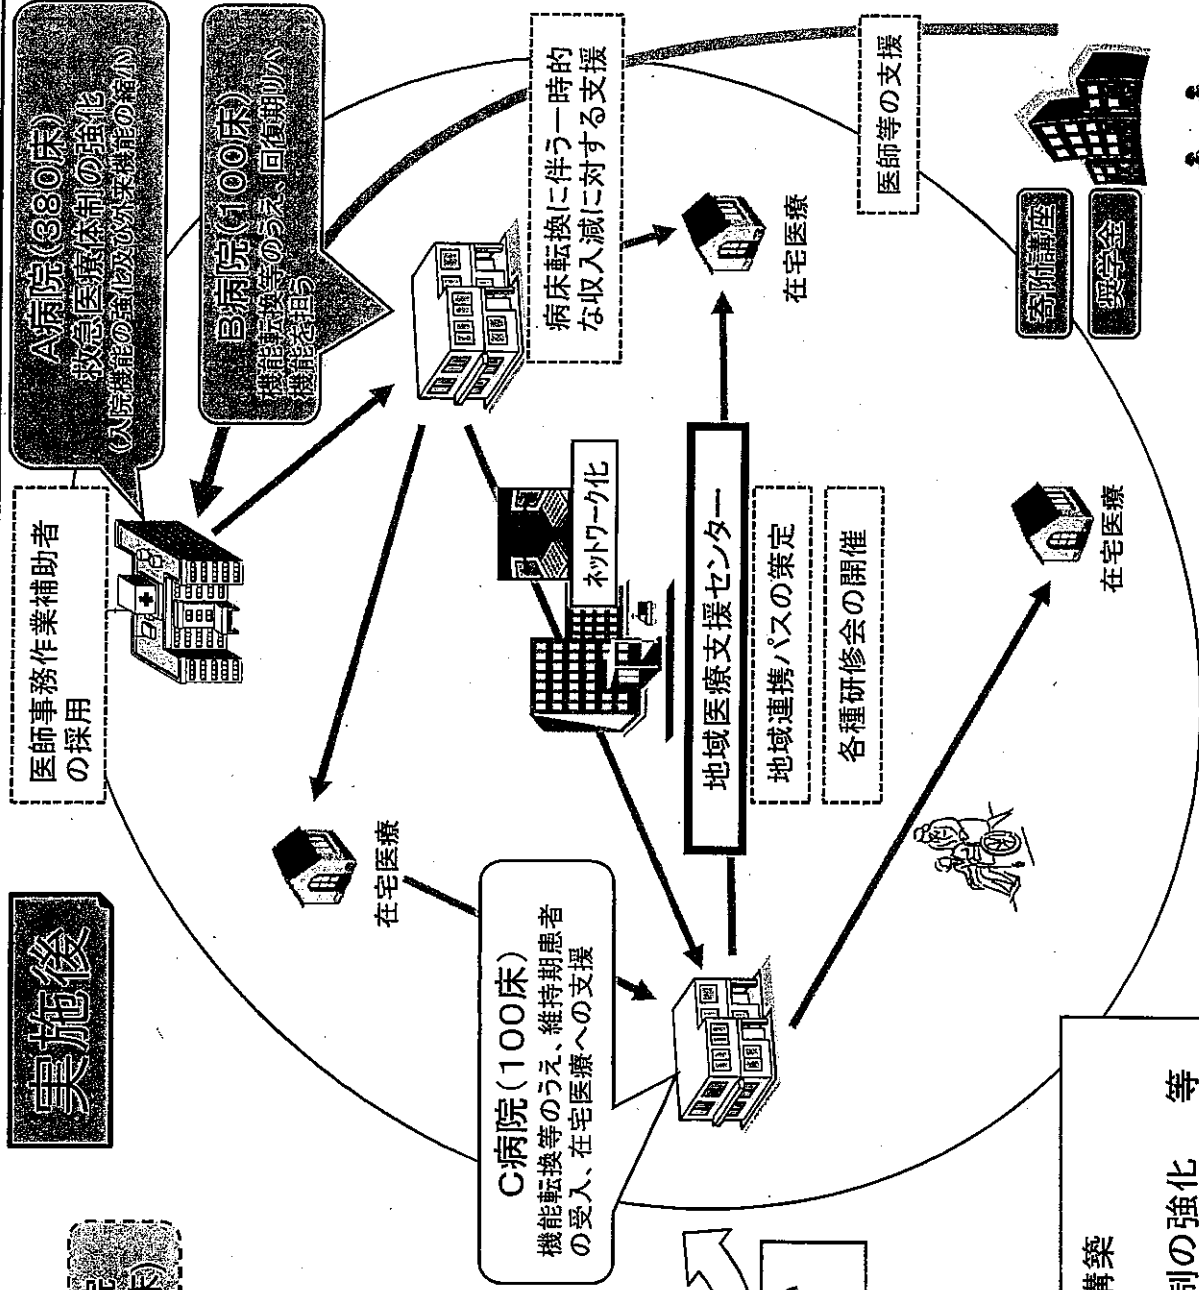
実施後

A病院(380床)
救急医療体制の強化
(入院機能の強化及び外来機能の縮小)

B病院(100床)
機能転換等のうえ、回復期リハ機能を担う

医師事務作業補助者の採用

病床転換に伴う一時的な収入減に対する支援

医師等の支援

在宅医療

寄附講座

奨学金

ネットワーク化

地域医療支援センター

地域連携パスの策定

各種研修会の開催

在宅医療

在宅医療

C病院(100床)
機能転換等のうえ、維持期患者の受入、在宅医療への支援

構築

制の強化　等